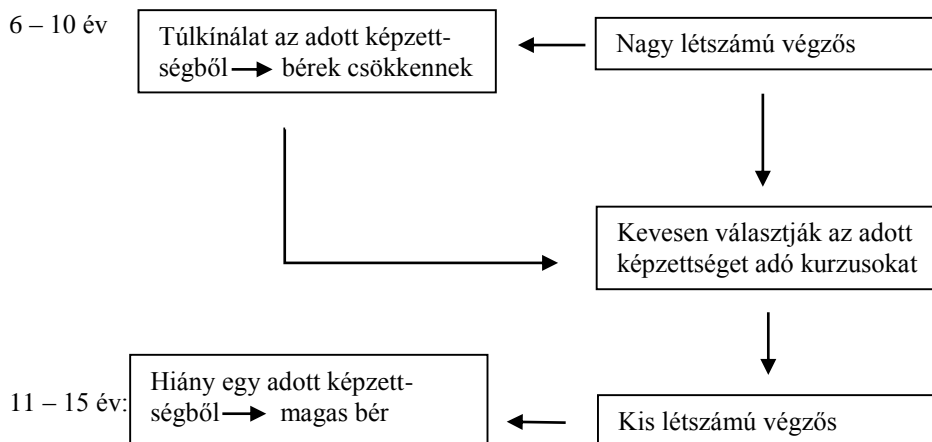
6 – 10 év

Túlkínálat az adott képzettségből → bérek csökkennek

Nagy létszámú végzős

Kevesen választják az adott képzettséget adó kurzusokat

11 – 15 év:

Hiány egy adott képzettségből → magas bér

Kis létszámú végzős